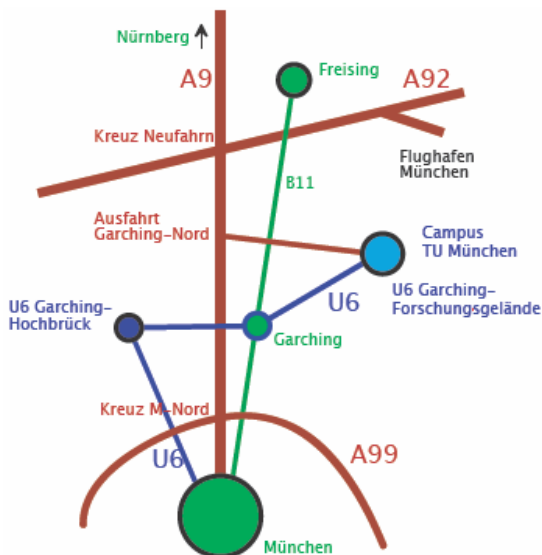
Nürnberg ↑

A9

Freising

A92

Kreuz Neufahrn

Flughafen München

B11

Ausfahrt Garching-Nord

Campus TU München

U6

U6 Garching-Forschungsgelände

U6 Garching-Hochbrück

Garching

Kreuz M-Nord

U6

A99

München